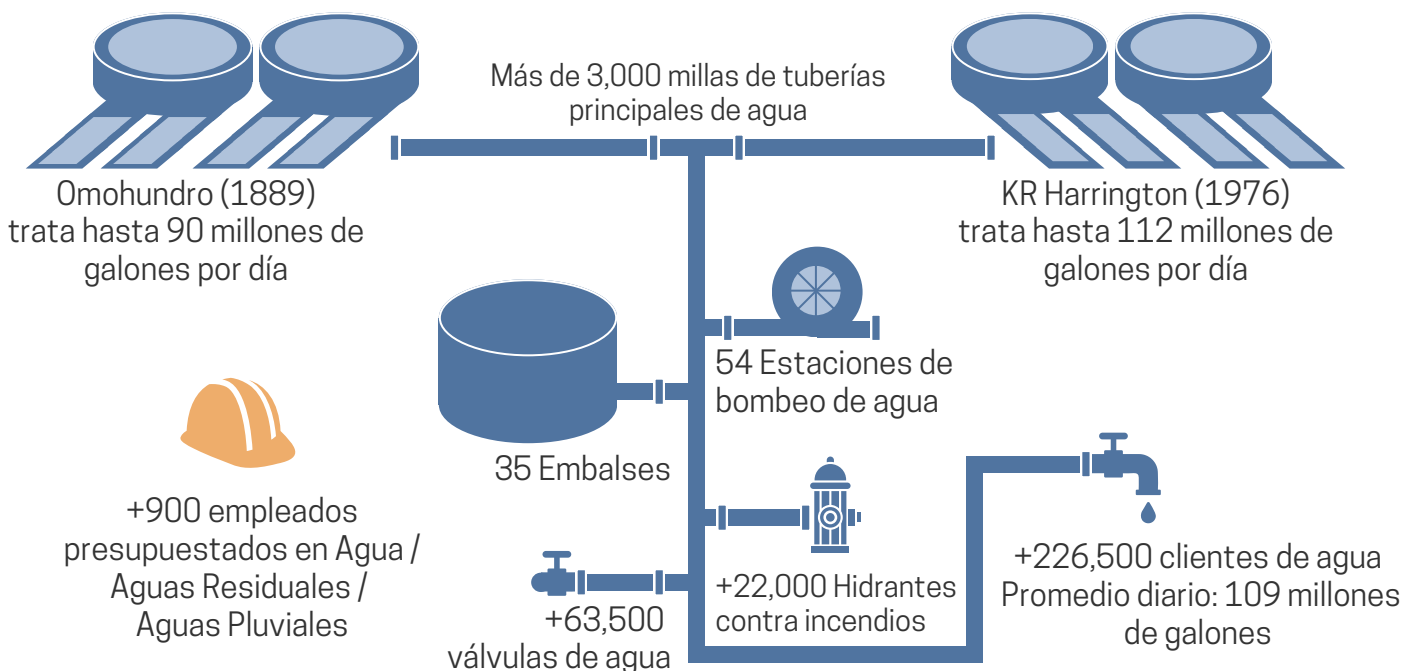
Más de 3,000 millas de tuberías principales de agua

Omohundro (1889) trata hasta 90 millones de galones por día

KR Harrington (1976) trata hasta 112 millones de galones por día

54 Estaciones de bombeo de agua

35 Embalses

+900 empleados presupuestados en Agua / Aguas Residuales / Aguas Pluviales

+22,000 Hidrantes contra incendios

+226,500 clientes de agua
Promedio diario: 109 millones de galones

+63,500 válvulas de agua